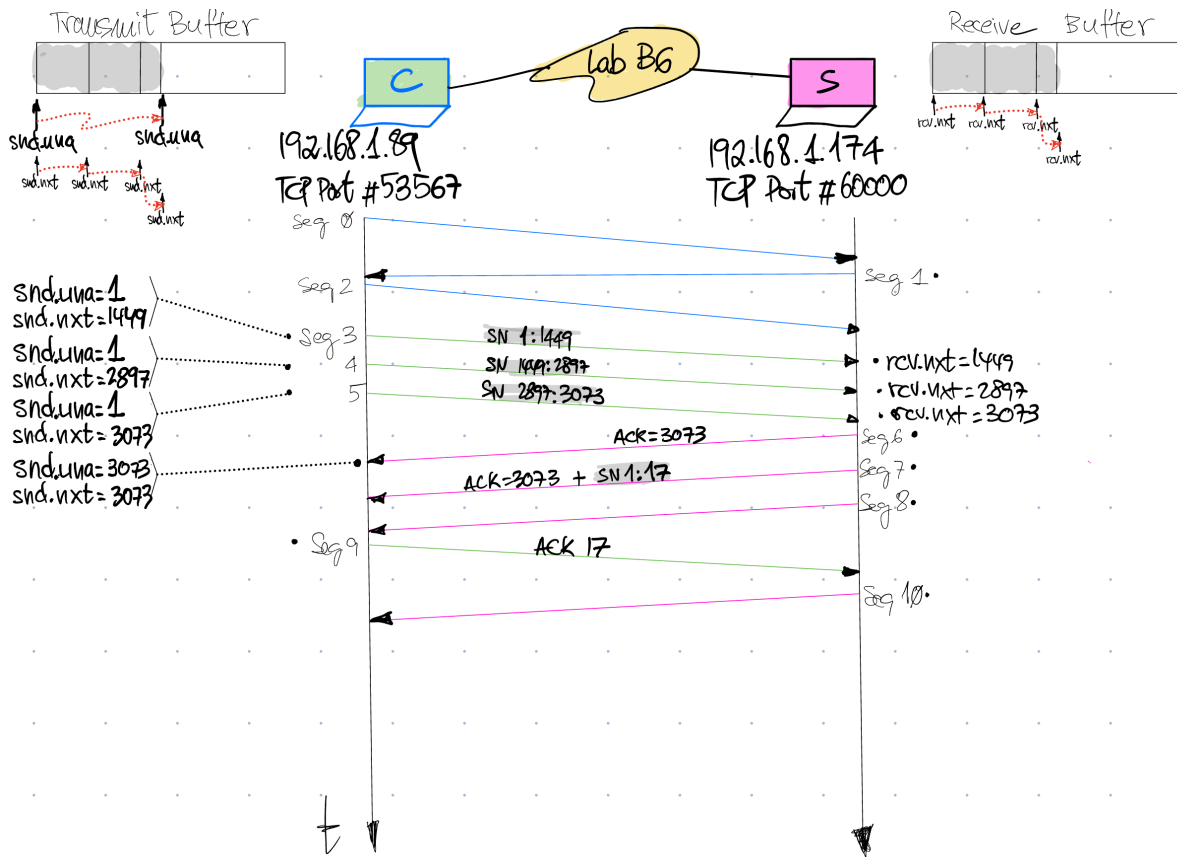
Transmit Buffer

snd.una
snd.una
snd.nxt snd.nxt snd.nxt
snd.nxt

C

Lab B6

S

Receive Buffer

rcv.nxt rcv.nxt rcv.nxt
rcv.nxt

192.168.1.89
TCP Port #53567

192.168.1.174
TCP Port #60000

Seg 0

Seg 1

snd.una=1
snd.nxt=1449

Seg 2

Seg 3
SN 1:1449
rcv.nxt=1449

snd.una=1
snd.nxt=2897

4
SN 1449:2897
rcv.nxt=2897

snd.una=1
snd.nxt=3073

5
SN 2897:3073
rcv.nxt=3073

ACK=3073
Seg 6

snd.una=3073
snd.nxt=3073

ACK=3073 + SN 1:17
Seg 7

Seg 8

Seg 9
ACK 17

Seg 10

t